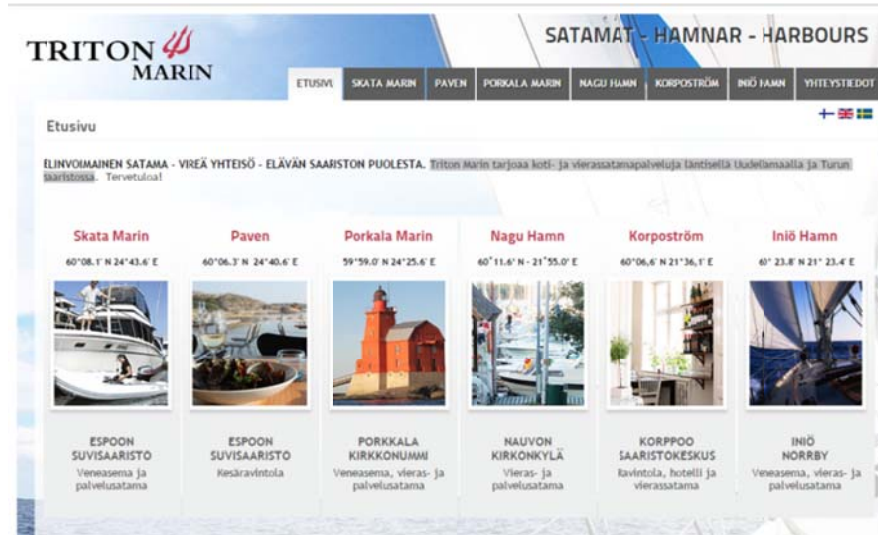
TRITON MARIN

SATAMAT - HAMNAR - HARBOURS

ETUSIVU | SKATA MARIN | PAVEN | PORKALA MARIN | NAGU HAMN | KORPOSTRÖM | INIÖ HAMN | YHTEYSTIEDOT

Etusivu

ELINVOIMAINEN SATAMA - VIREÄ YHTEISÖ - ELÄVÄN SAARISTON PUOLESTA. Triton Marin tarjoaa koti- ja vierassatamapalveluja läntisellä Uudellamaalla ja Turun saaristossa. Tervetuloa!

Skata Marin
60°08.1' N 24°43.6' E
ESPOON SUVISAARISTO
Veneasema ja palvelusatama

Paven
60°06.3' N 24°40.6' E
ESPOON SUVISAARISTO
Kesäravintola

Porkala Marin
59°59.0' N 24°25.6' E
PORKKALA KIRKKONUMMI
Veneasema, vieras- ja palvelusatama

Nagu Hamn
60°11.6' N - 21°55.0' E
NAUVON KIRKONKYLÄ
Vieras- ja palvelusatama

Korpoström
60°06,6' N 21°36,1' E
KORPPOO SAARISTOKESKUS
Ravintola, hotelli ja vierassatama

Iniö Hamn
60° 23.8' N 21° 23.4' E
INIÖ NORRBY
Veneasema, vieras- ja palvelusatama